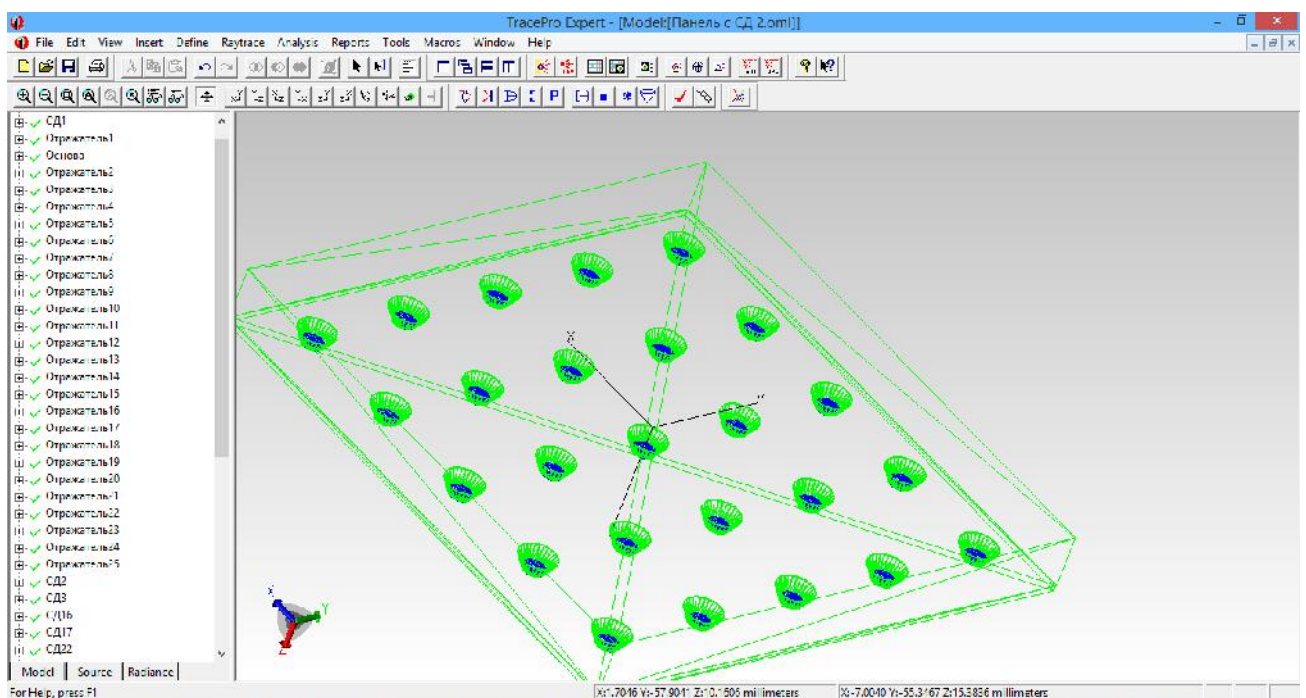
TracePro Expert - [Model:[Панель с СД 2.oml]]

File Edit View Insert Define Raytrace Analysis Reports Tools Macros Window Help

СД1
Отражатель1
Основа
Отражатель2
Отражатель3
Отражатель4
Отражатель5
Отражатель6
Отражатель7
Отражатель8
Отражатель9
Отражатель10
Отражатель11
Отражатель12
Отражатель13
Отражатель14
Отражатель15
Отражатель16
Отражатель17
Отражатель18
Отражатель19
Отражатель20
Отражатель21
Отражатель22
Отражатель23
Отражатель24
Отражатель25
СД2
СД3
СД16
СД17
СД22

Model | Source | Radiance

X
Y
Z

For Help, press F1

X:1.7046 Y:-57.9011 Z:10.1606 millimeters | X:-7.0040 Y:-55.3467 Z:15.3836 millimeters